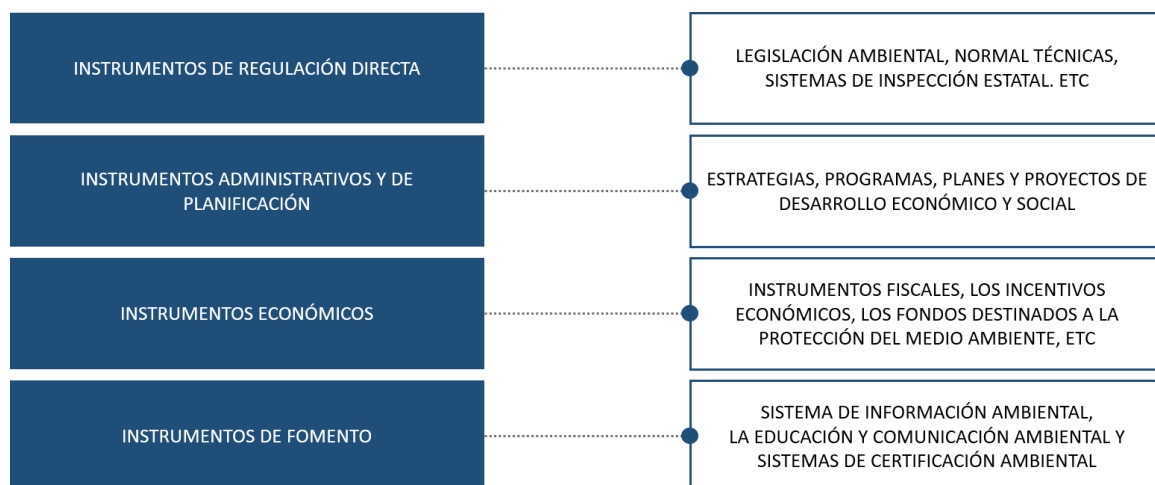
INSTRUMENTOS DE REGULACIÓN DIRECTA

LEGISLACIÓN AMBIENTAL, NORMAL TÉCNICAS, SISTEMAS DE INSPECCIÓN ESTATAL. ETC

INSTRUMENTOS ADMINISTRATIVOS Y DE PLANIFICACIÓN

ESTRATEGIAS, PROGRAMAS, PLANES Y PROYECTOS DE DESARROLLO ECONÓMICO Y SOCIAL

INSTRUMENTOS ECONÓMICOS

INSTRUMENTOS FISCALES, LOS INCENTIVOS ECONÓMICOS, LOS FONDOS DESTINADOS A LA PROTECCIÓN DEL MEDIO AMBIENTE, ETC

INSTRUMENTOS DE FOMENTO

SISTEMA DE INFORMACIÓN AMBIENTAL, LA EDUCACIÓN Y COMUNICACIÓN AMBIENTAL Y SISTEMAS DE CERTIFICACIÓN AMBIENTAL